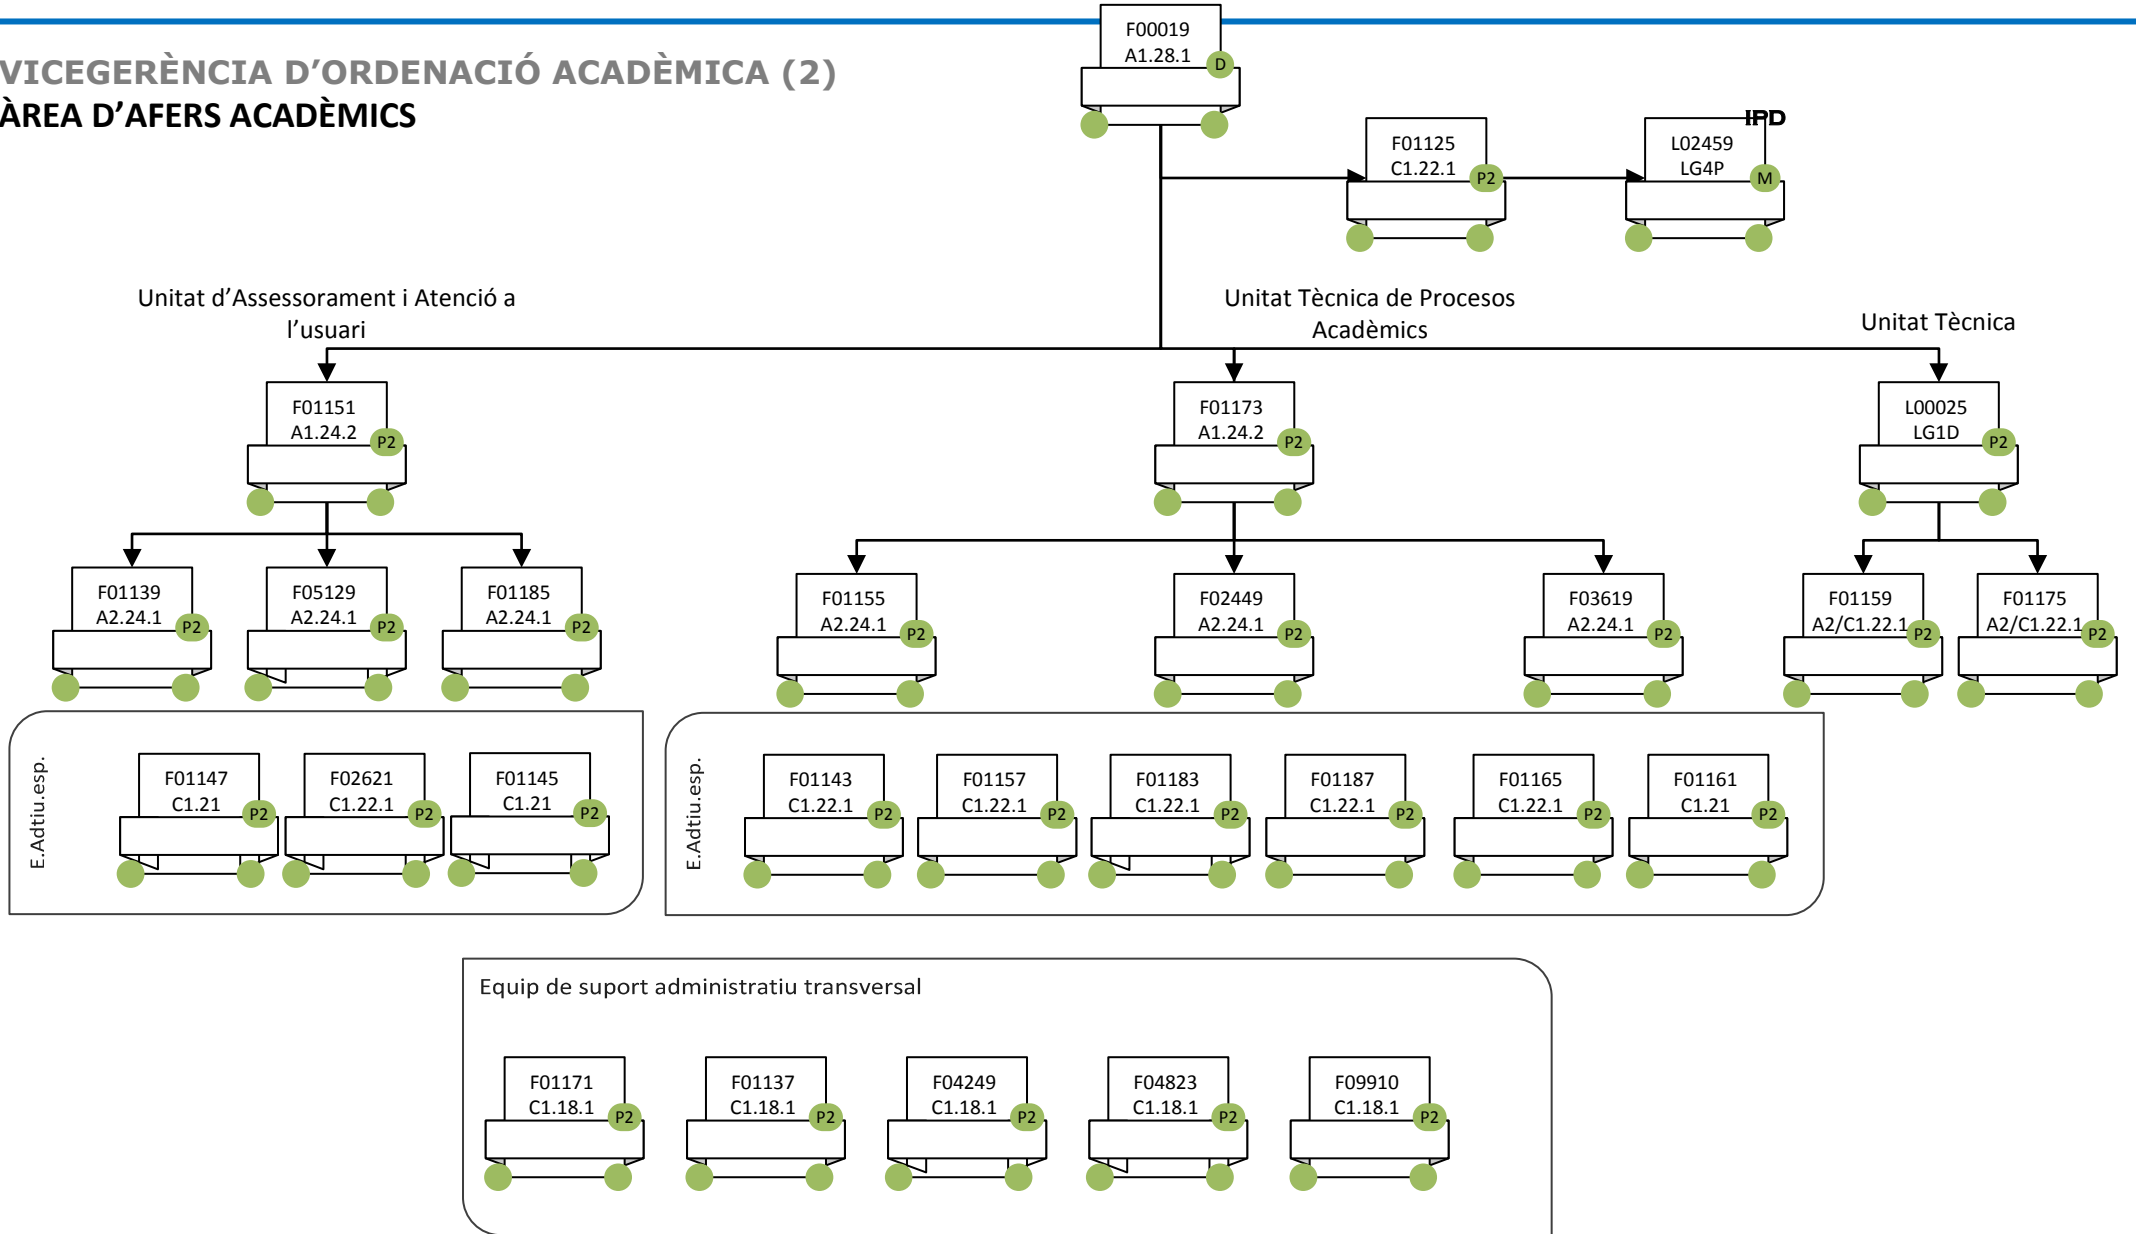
VICEGERÈNCIA D'ORDENACIÓ ACADÈMICA (2)
ÀREA D'AFERS ACADÈMICS

F00019
A1.28.1
D

F01125
C1.22.1
P2

L02459
LG4P
M
IPD

Unitat d'Assessorament i Atenció a l'usuari

Unitat Tècnica de Procesos Acadèmics

Unitat Tècnica

F01151
A1.24.2
P2

F01173
A1.24.2
P2

L00025
LG1D
P2

F01139
A2.24.1
P2

F05129
A2.24.1
P2

F01185
A2.24.1
P2

F01155
A2.24.1
P2

F02449
A2.24.1
P2

F03619
A2.24.1
P2

F01159
A2/C1.22.1
P2

F01175
A2/C1.22.1
P2

E.Adtiu.esp.

F01147
C1.21
P2

F02621
C1.22.1
P2

F01145
C1.21
P2

E.Adtiu.esp.

F01143
C1.22.1
P2

F01157
C1.22.1
P2

F01183
C1.22.1
P2

F01187
C1.22.1
P2

F01165
C1.22.1
P2

F01161
C1.21
P2

Equip de suport administratiu transversal

F01171
C1.18.1
P2

F01137
C1.18.1
P2

F04249
C1.18.1
P2

F04823
C1.18.1
P2

F09910
C1.18.1
P2